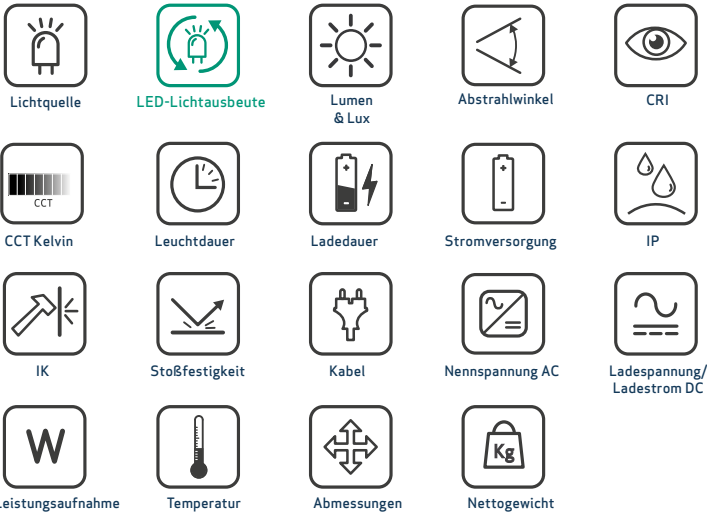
Lichtquelle

LED-Lichtausbeute

Lumen & Lux

Abstrahlwinkel

CRI

CCT

CCT Kelvin

Leuchtdauer

Ladedauer

Stromversorgung

IP

IK

Stoßfestigkeit

Kabel

Nennspannung AC

Ladespannung/ Ladestrom DC

W

Leistungsaufnahme

Temperatur

Abmessungen

Kg

Nettogewicht